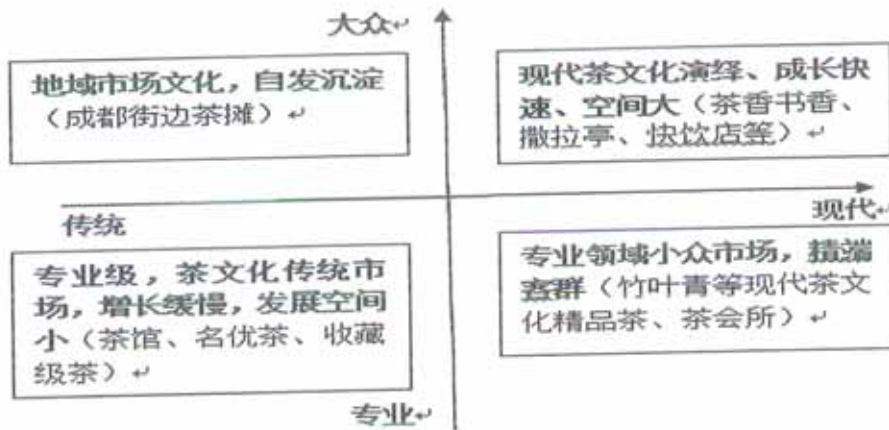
大众

地域市场文化，自发沉淀（成都街边茶摊）

现代茶文化演绎、成长快速、空间大（茶香书香、撒拉亭、快饮店等）

传统

现代

专业级，茶文化传统市场，增长缓慢，发展空间小（茶馆、名优茶、收藏级茶）

专业领域小众市场，精端客群（竹叶青等现代茶文化精品茶、茶会所）

专业